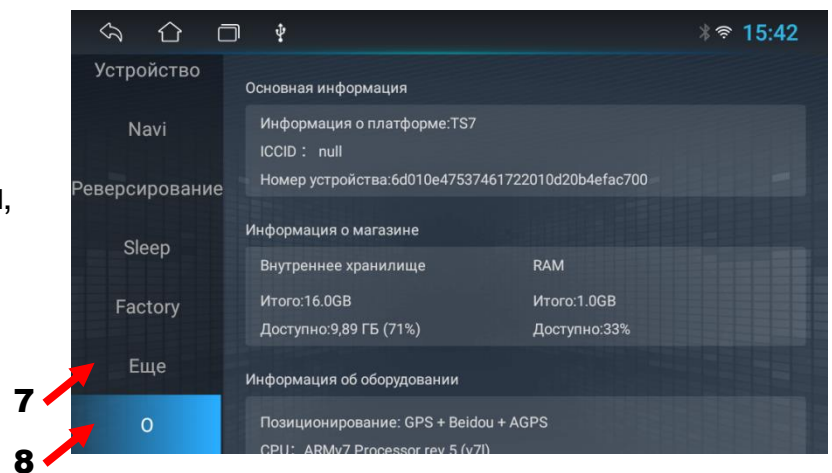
l,

15:42

Устройство

Navi

Реверсирование

Sleep

Factory

Еще

О

7

8

Основная информация

Информация о платформе:TS7

ICCID： null

Номер устройства:6d010e47537461722010d20b4efac700

Информация о магазине

| Внутреннее хранилище | RAM |
|---|---|
| Итого:16.0GB | Итого:1.0GB |
| Доступно:9,89 ГБ (71%) | Доступно:33% |

Информация об оборудовании

Позиционирование: GPS + Beidou + AGPS

CPU: ARMv7 Processor rev 5 (v7l)